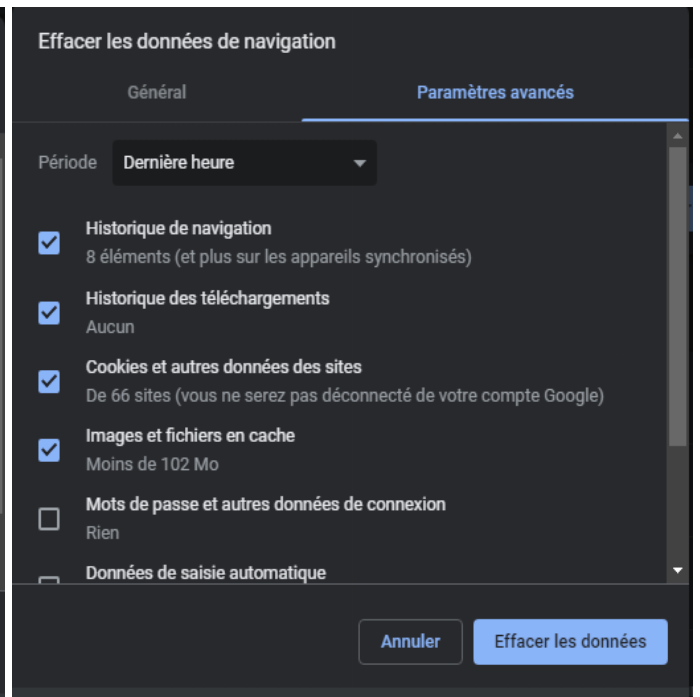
Effacer les données de navigation

Général

Paramètres avancés

Période Dernière heure

Historique de navigation
8 éléments (et plus sur les appareils synchronisés)

Historique des téléchargements
Aucun

Cookies et autres données des sites
De 66 sites (vous ne serez pas déconnecté de votre compte Google)

Images et fichiers en cache
Moins de 102 Mo

Mots de passe et autres données de connexion
Rien

Données de saisie automatique

Annuler

Effacer les données